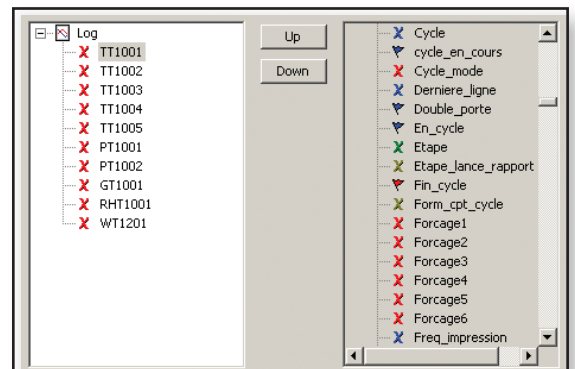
Log
TT1001
TT1002
TT1003
TT1004
TT1005
PT1001
PT1002
GT1001
RHT1001
WT1201

Up
Down

Cycle
cycle_en_cours
Cycle_mode
Derniere_ligne
Double_porte
En_cycle
Etape
Etape_lance_rapport
Fin_cycle
Form_cpt_cycle
Forcage1
Forcage2
Forcage3
Forcage4
Forcage5
Forcage6
Freq_impression